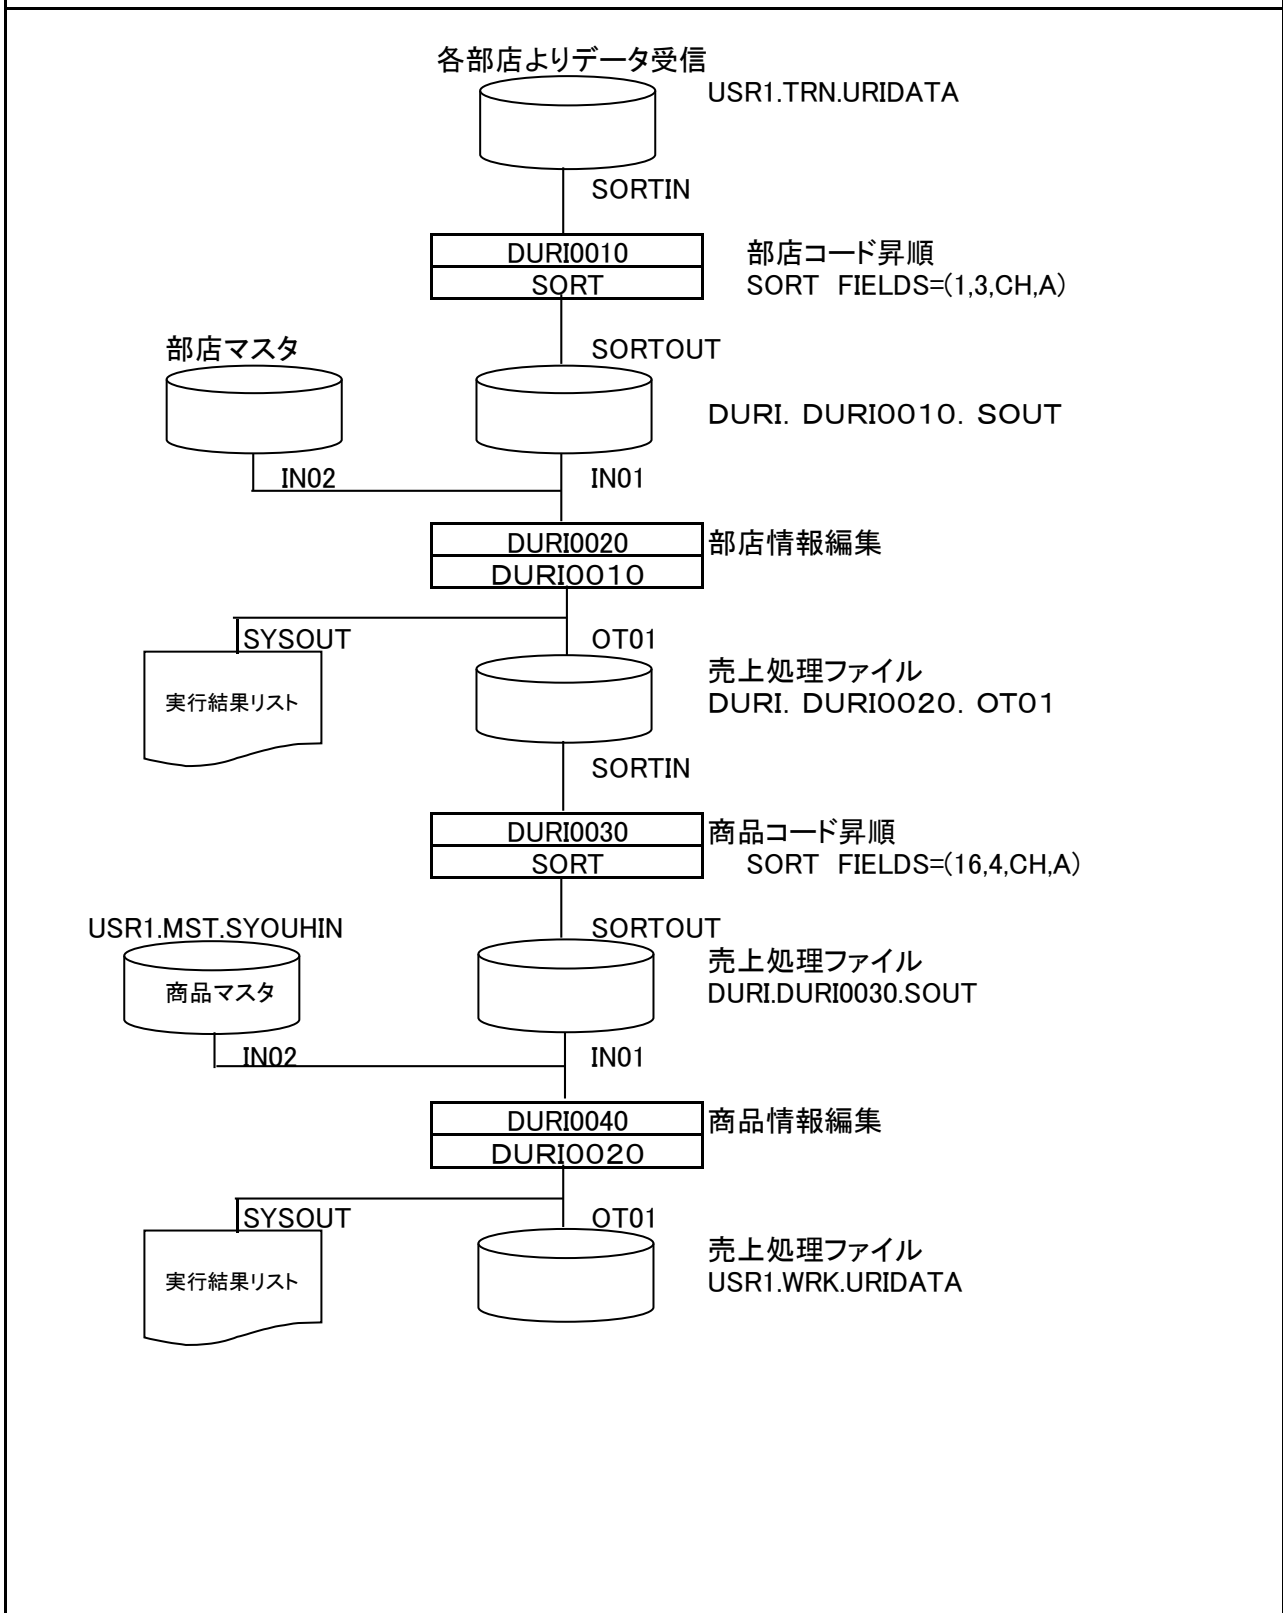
各部店よりデータ受信

USR1.TRN.URIDATA

SORTIN

DURI0010
SORT

部店コード昇順
SORT FIELDS=(1,3,CH,A)

部店マスタ

SORTOUT

DURI. DURI0010. SOUT

IN02

IN01

DURI0020
DURI0010

部店情報編集

SYSOUT

OT01

実行結果リスト

売上処理ファイル
DURI. DURI0020. OT01

SORTIN

DURI0030
SORT

商品コード昇順
SORT FIELDS=(16,4,CH,A)

USR1.MST.SYOUHIN

商品マスタ

SORTOUT

売上処理ファイル
DURI.DURI0030.SOUT

IN02

IN01

DURI0040
DURI0020

商品情報編集

SYSOUT

OT01

実行結果リスト

売上処理ファイル
USR1.WRK.URIDATA